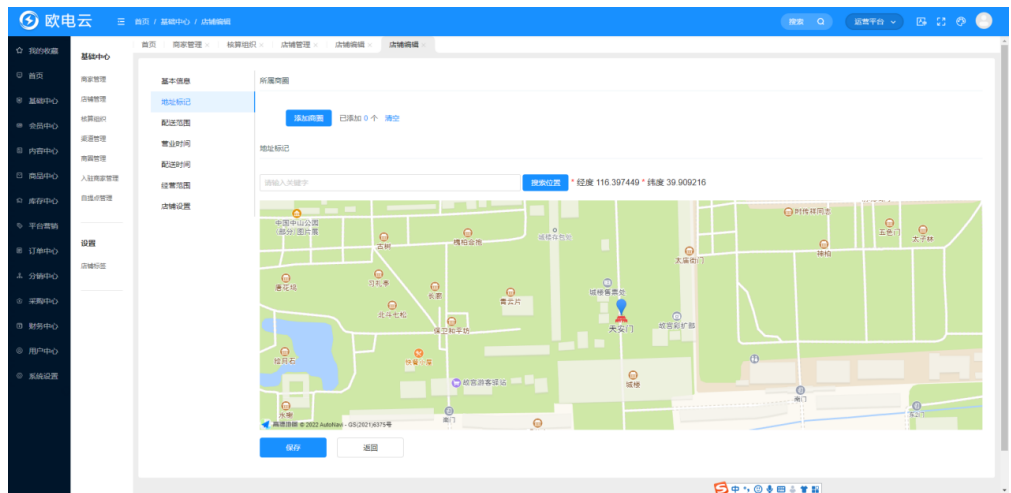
欧电云

首页 / 基础中心 / 店铺编辑

搜索

运营平台

我的收藏
首页
基础中心
会员中心
内容中心
商品中心
库存中心
平台营销
订单中心
分销中心
采购中心
财务中心
用户中心
系统设置

基础中心
商家管理
店铺管理
核算组织
渠道管理
商圈管理
入驻商家管理
自提点管理

设置
店铺标签

首页 | 商家管理 × | 核算组织 × | 店铺管理 × | 店铺编辑 × | 店铺编辑 ×

基本信息
地址标记
配送范围
营业时间
配送时间
经营范围
店铺设置

所属商圈

添加商圈 已添加 0 个 清空

地址标记

请输入关键字

搜索位置 * 经度 116.397449 * 纬度 39.909216

中国中山公园部分 图片展
古树
槐柏合抱
城楼存放处
时代传阿灵
五色门
太平林
太庙街门
神柏
唐花坞
习礼亭
长廊
北斗七松
青云片
城楼售票处
保卫和平坊
天安门
故宫彩扩部
紫藤小亭
故宫游客驿站
社稷坛
城楼
水榭
南门
南门
高德地图 © 2022 AutoNavi - GS(2021)6375号

保存
返回